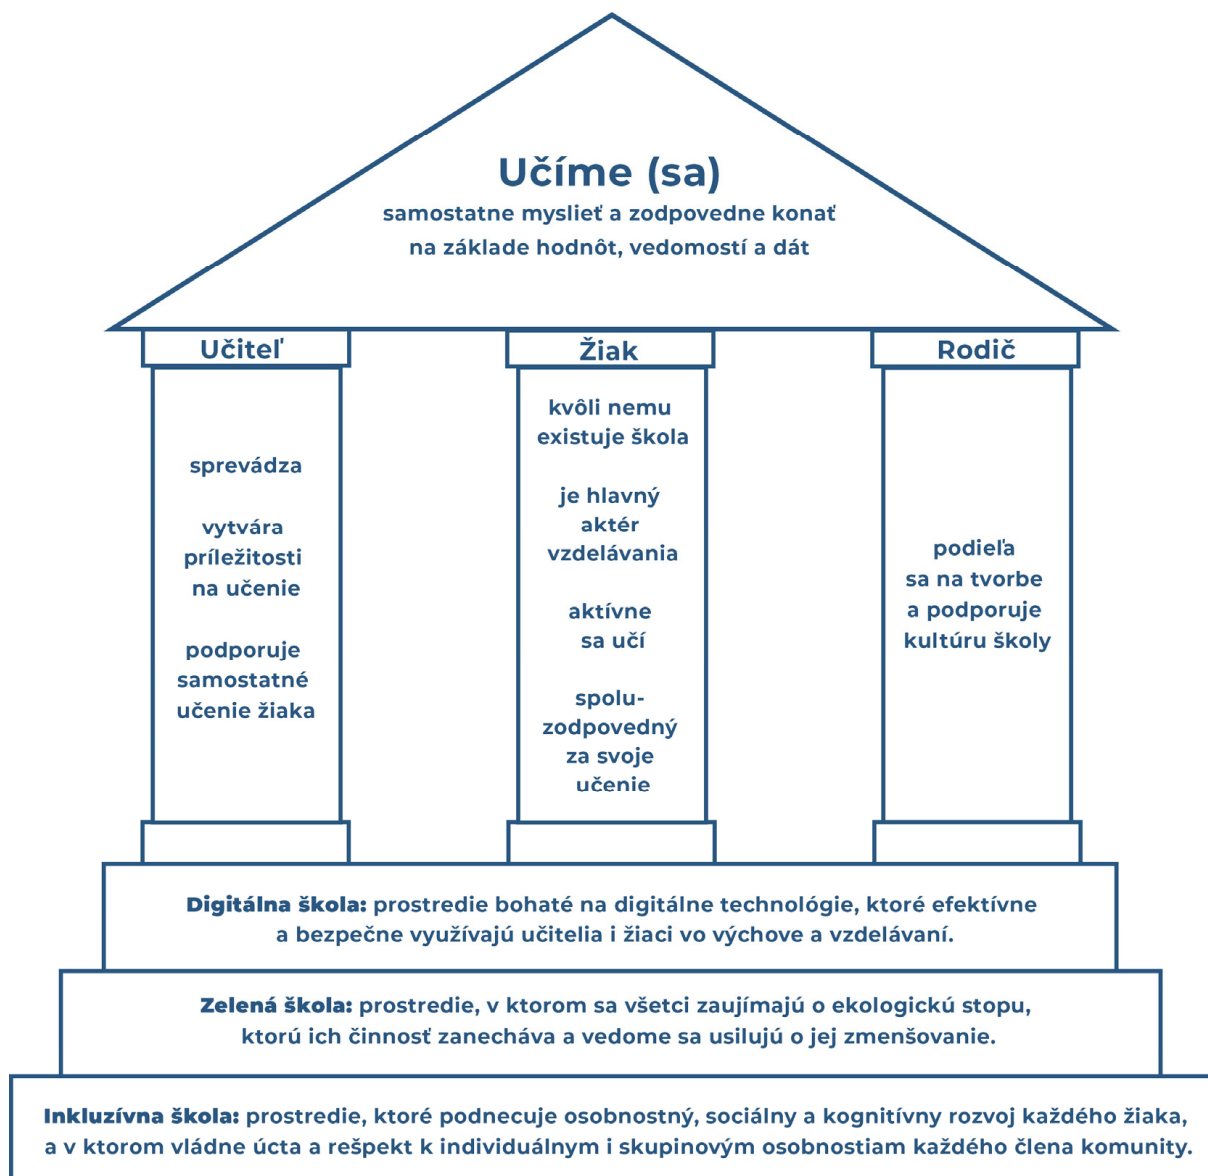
Učíme (sa)
samostatne myslieť a zodpovedne konať na základe hodnôt, vedomostí a dát

Učiteľ

sprevádza

vytvára príležitosti na učenie

podporuje samostatné učenie žiaka

Žiak

kvôli nemu existuje škola

je hlavný aktér vzdelávania

aktívne sa učí

spolu-zodpovedný za svoje učenie

Rodič

podieľa sa na tvorbe a podporuje kultúru školy

Digitálna škola: prostredie bohaté na digitálne technológie, ktoré efektívne a bezpečne využívajú učitelia i žiaci vo výchove a vzdelávaní.

Zelená škola: prostredie, v ktorom sa všetci zaujímajú o ekologickú stopu, ktorú ich činnosť zanecháva a vedome sa usilujú o jej zmenšovanie.

Inkluzívna škola: prostredie, ktoré podnecuje osobnostný, sociálny a kognitívny rozvoj každého žiaka, a v ktorom vládne úcta a rešpekt k individuálnym i skupinovým osobnostiam každého člena komunity.